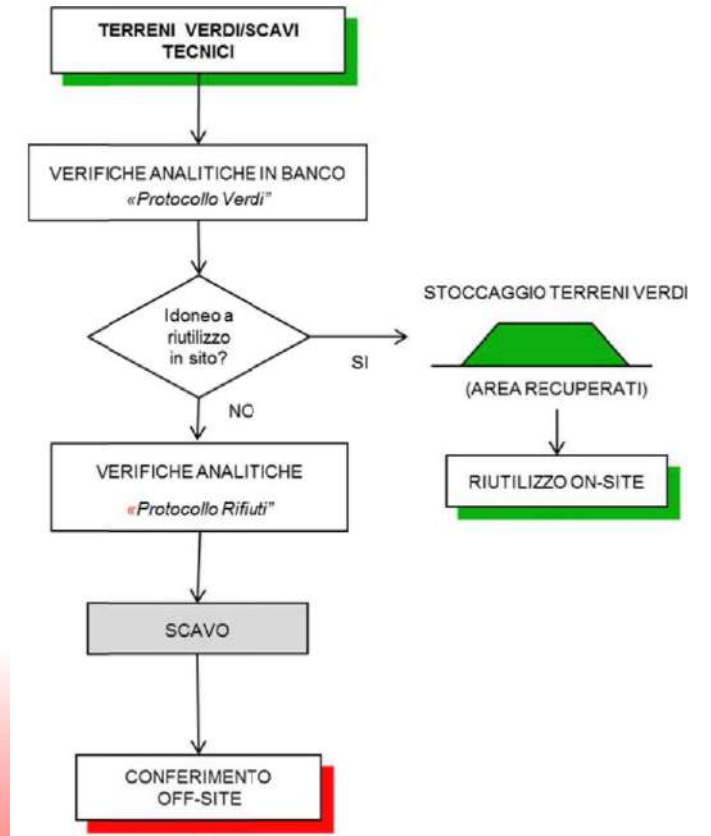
TERRENI VERDI/SCAVI TECNICI

VERIFICHE ANALITICHE IN BANCO
«Protocollo Verdi"

Idoneo a riutilizzo in sito?

SI

STOCCAGGIO TERRENI VERDI

(AREA RECUPERATI)

RIUTILIZZO ON-SITE

NO

VERIFICHE ANALITICHE
«Protocollo Rifiuti"

SCAVO

CONFERIMENTO OFF-SITE